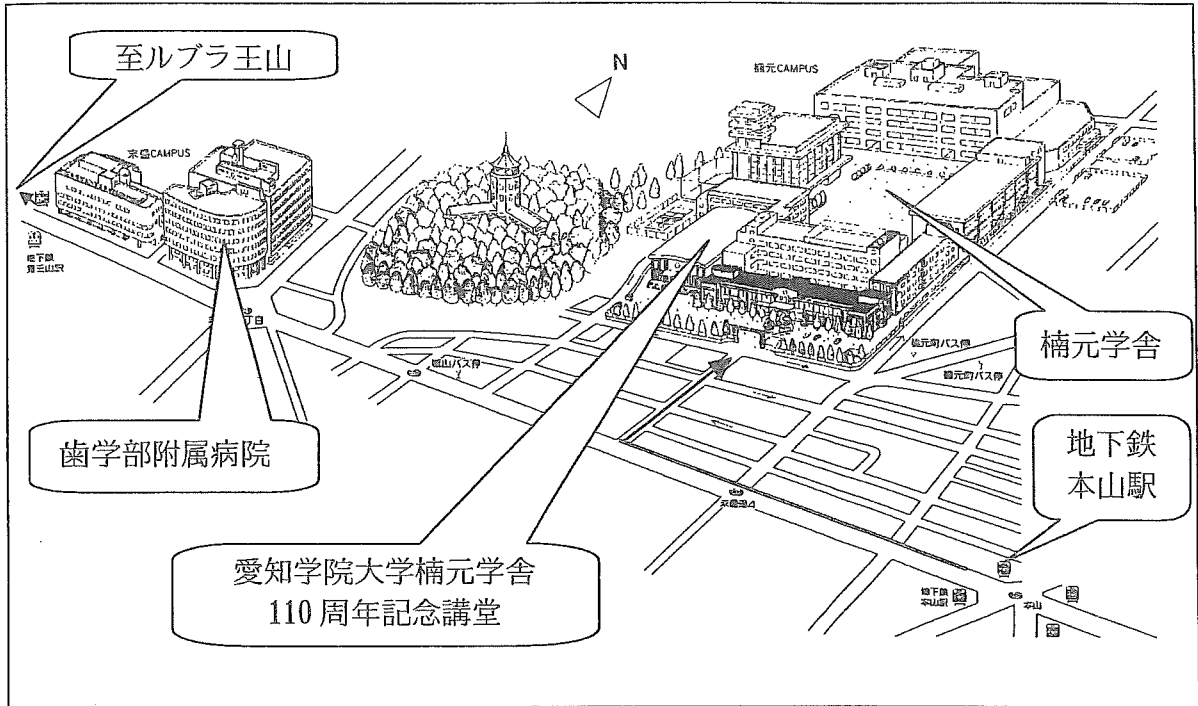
至ルブラ王山

N

楠元CAMPUS

末盛CAMPUS

地下鉄
覚王山駅

楠元学舎

城山バス停

楠元町バス停

楠元町バス停

歯学部附属病院

地下鉄
本山駅

末盛通4

愛知学院大学楠元学舎
110 周年記念講堂

地下鉄
本山駅

本山